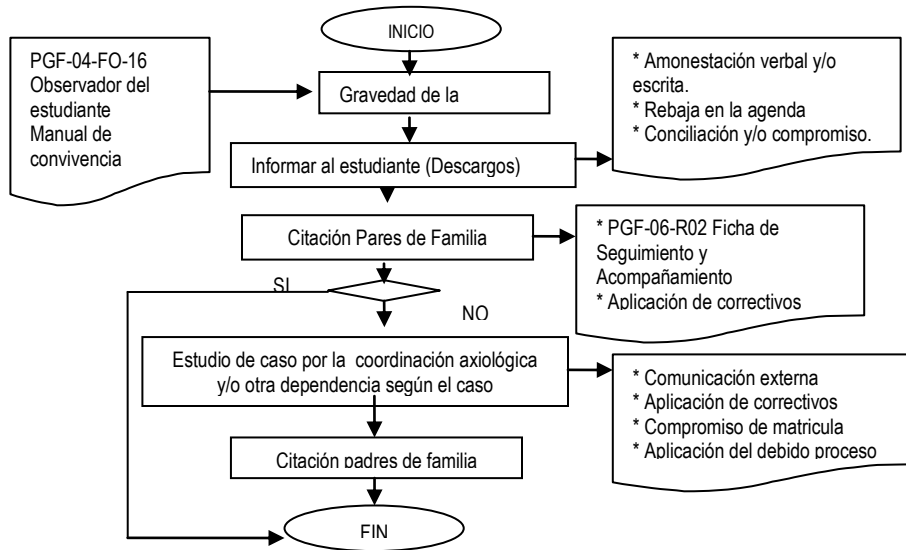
INICIO

PGF-04-FO-16 Observador del estudiante Manual de convivencia

Gravedad de la

* Amonestación verbal y/o escrita.
* Rebaja en la agenda
* Conciliación y/o compromiso.

Informar al estudiante (Descargos)

Citación Pares de Familia

* PGF-06-R02 Ficha de Seguimiento y Acompañamiento
* Aplicación de correctivos

SI

NO

Estudio de caso por la coordinación axiológica y/o otra dependencia según el caso

* Comunicación externa
* Aplicación de correctivos
* Compromiso de matricula
* Aplicación del debido proceso

Citación padres de familia

FIN